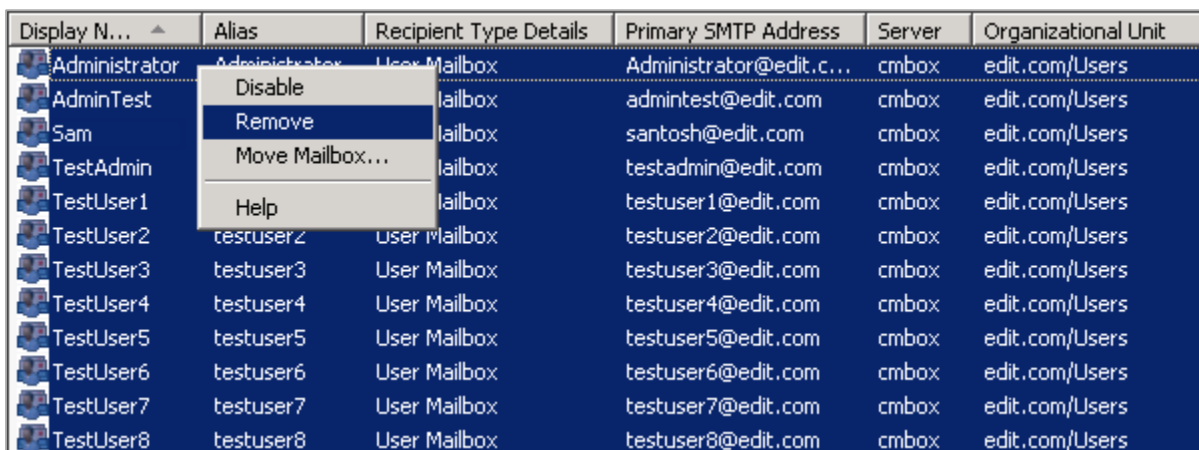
| Display N... | Alias | Recipient Type Details | Primary SMTP Address | Server | Organizational Unit |
|---|---|---|---|---|---|
| Administrator | Administrator | User Mailbox | Administrator@edit.c... | cmbox | edit.com/Users |
| AdminTest | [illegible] | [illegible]ailbox | admintest@edit.com | cmbox | edit.com/Users |
| Sam | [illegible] | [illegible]ailbox | santosh@edit.com | cmbox | edit.com/Users |
| TestAdmin | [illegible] | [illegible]ailbox | testadmin@edit.com | cmbox | edit.com/Users |
| TestUser1 | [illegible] | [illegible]ailbox | testuser1@edit.com | cmbox | edit.com/Users |
| TestUser2 | testuser2 | User Mailbox | testuser2@edit.com | cmbox | edit.com/Users |
| TestUser3 | testuser3 | User Mailbox | testuser3@edit.com | cmbox | edit.com/Users |
| TestUser4 | testuser4 | User Mailbox | testuser4@edit.com | cmbox | edit.com/Users |
| TestUser5 | testuser5 | User Mailbox | testuser5@edit.com | cmbox | edit.com/Users |
| TestUser6 | testuser6 | User Mailbox | testuser6@edit.com | cmbox | edit.com/Users |
| TestUser7 | testuser7 | User Mailbox | testuser7@edit.com | cmbox | edit.com/Users |
| TestUser8 | testuser8 | User Mailbox | testuser8@edit.com | cmbox | edit.com/Users |

Disable
Remove
Move Mailbox...
Help